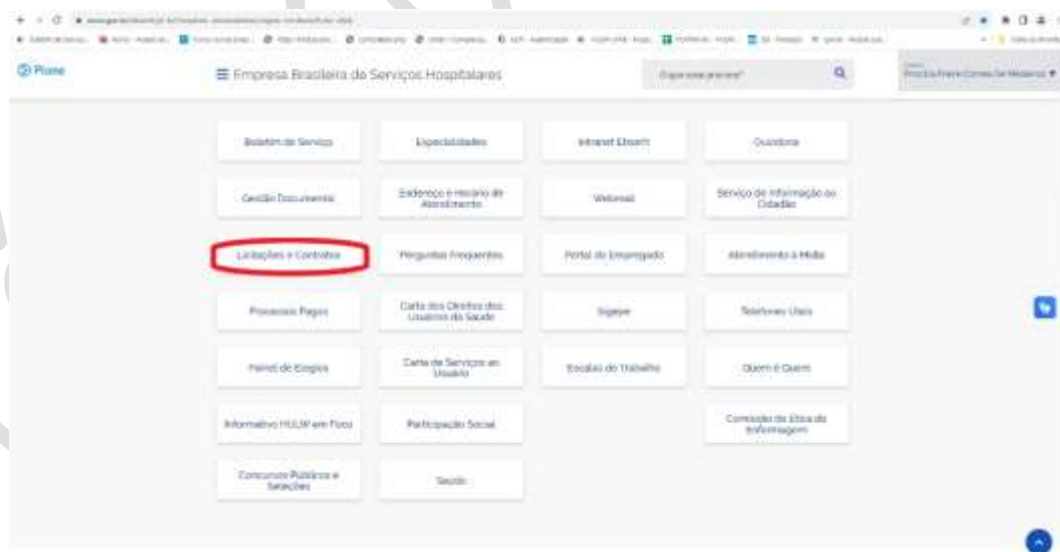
Plone

Empresa Brasileira de Serviços Hospitalares

O que você procura?

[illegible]

| Boletim de Serviço | Especialidades | Intranet Ebserh | Ouvidoria |
|---|---|---|---|
| Gestão Documental | Endereço e Horário de Atendimento | Webmail | Serviço de Informação ao Cidadão |
| Licitações e Contratos | Perguntas Frequentes | Portal do Empregado | Atendimento à Mídia |
| Processos Pagos | Carta dos Direitos dos Usuários da Saúde | Sigepe | Telefones Úteis |
| Painel de Elogios | Carta de Serviços ao Usuário | Escalas de Trabalho | Quem é Quem |
| Informativo HULW em Foco | Participação Social | | Comissão de Ética de Enfermagem |
| Concursos Públicos e Seleções | Saúde | | |